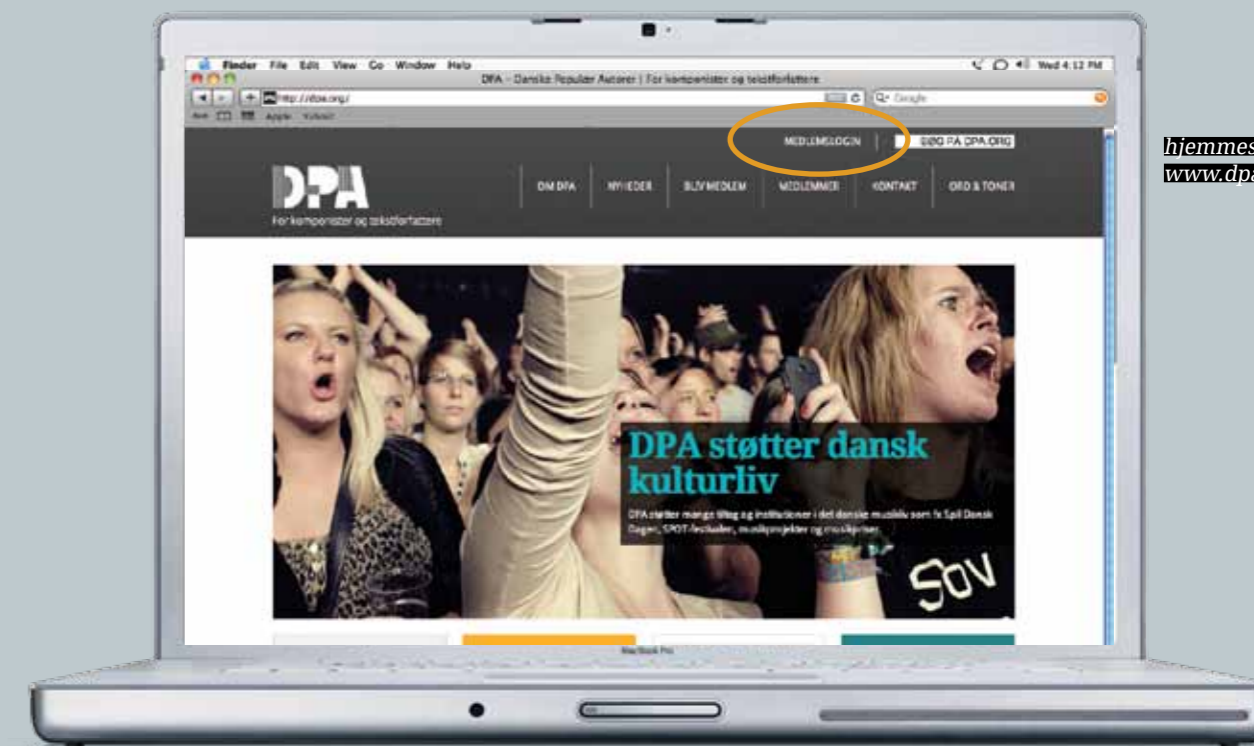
Finder File Edit View Go Window Help

Wed 4:12 PM

DPA – Danske Populær Autorer | For komponister og tekstforfattere

http://dpa.org/

Google

Apple Yahoo!

MEDLEMSLOGIN

SØG PÅ DPA.ORG

DPA

For komponister og tekstforfattere

OM DPA

NYHEDER

BLIV MEDLEM

MEDLEMMER

KONTAKT

ORD & TONER

DPA støtter dansk kulturliv

DPA støtter mange tiltag og institutioner i det danske musikliv som fx Spil Dansk Dagen, SPOT-festivalen, musikprojekter og musikpriser.

SOV

MacBook Pro

hjemmes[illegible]
www.dpa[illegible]